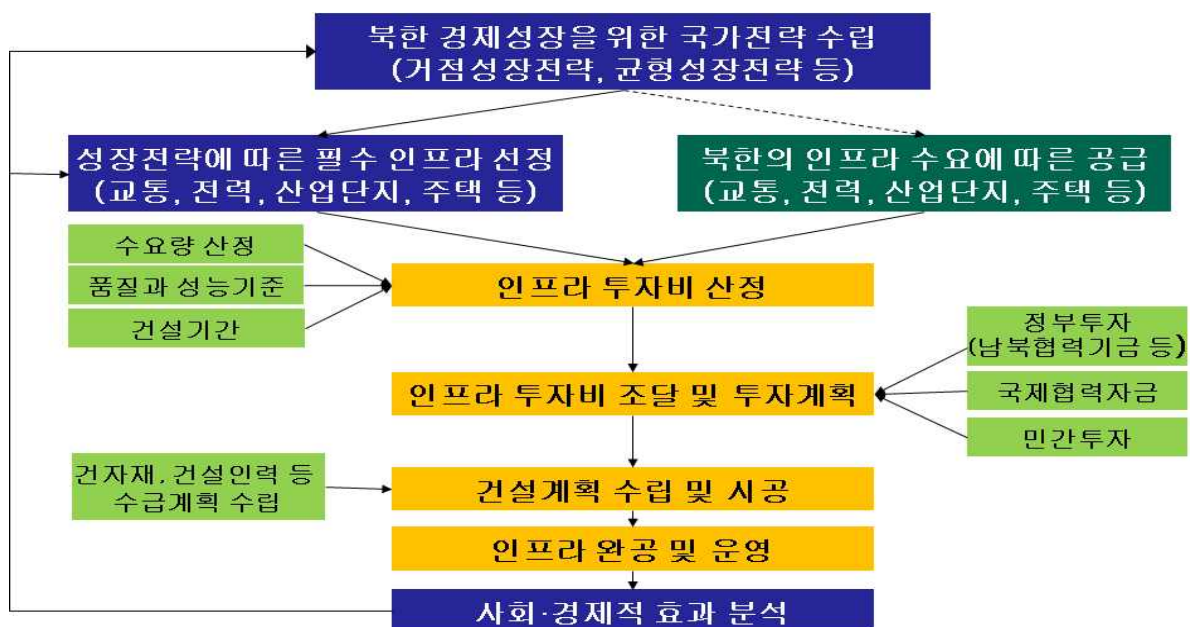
북한 경제성장을 위한 국가전략 수립
(거점성장전략, 균형성장전략 등)

성장전략에 따른 필수 인프라 선정
(교통, 전력, 산업단지, 주택 등)

북한의 인프라 수요에 따른 공급
(교통, 전력, 산업단지, 주택 등)

수요량 산정

품질과 성능기준

건설기간

인프라 투자비 산정

정부투자
(남북협력기금 등)

국제협력자금

민간투자

인프라 투자비 조달 및 투자계획

건자재, 건설인력 등
수급계획 수립

건설계획 수립 및 시공

인프라 완공 및 운영

사회·경제적 효과 분석